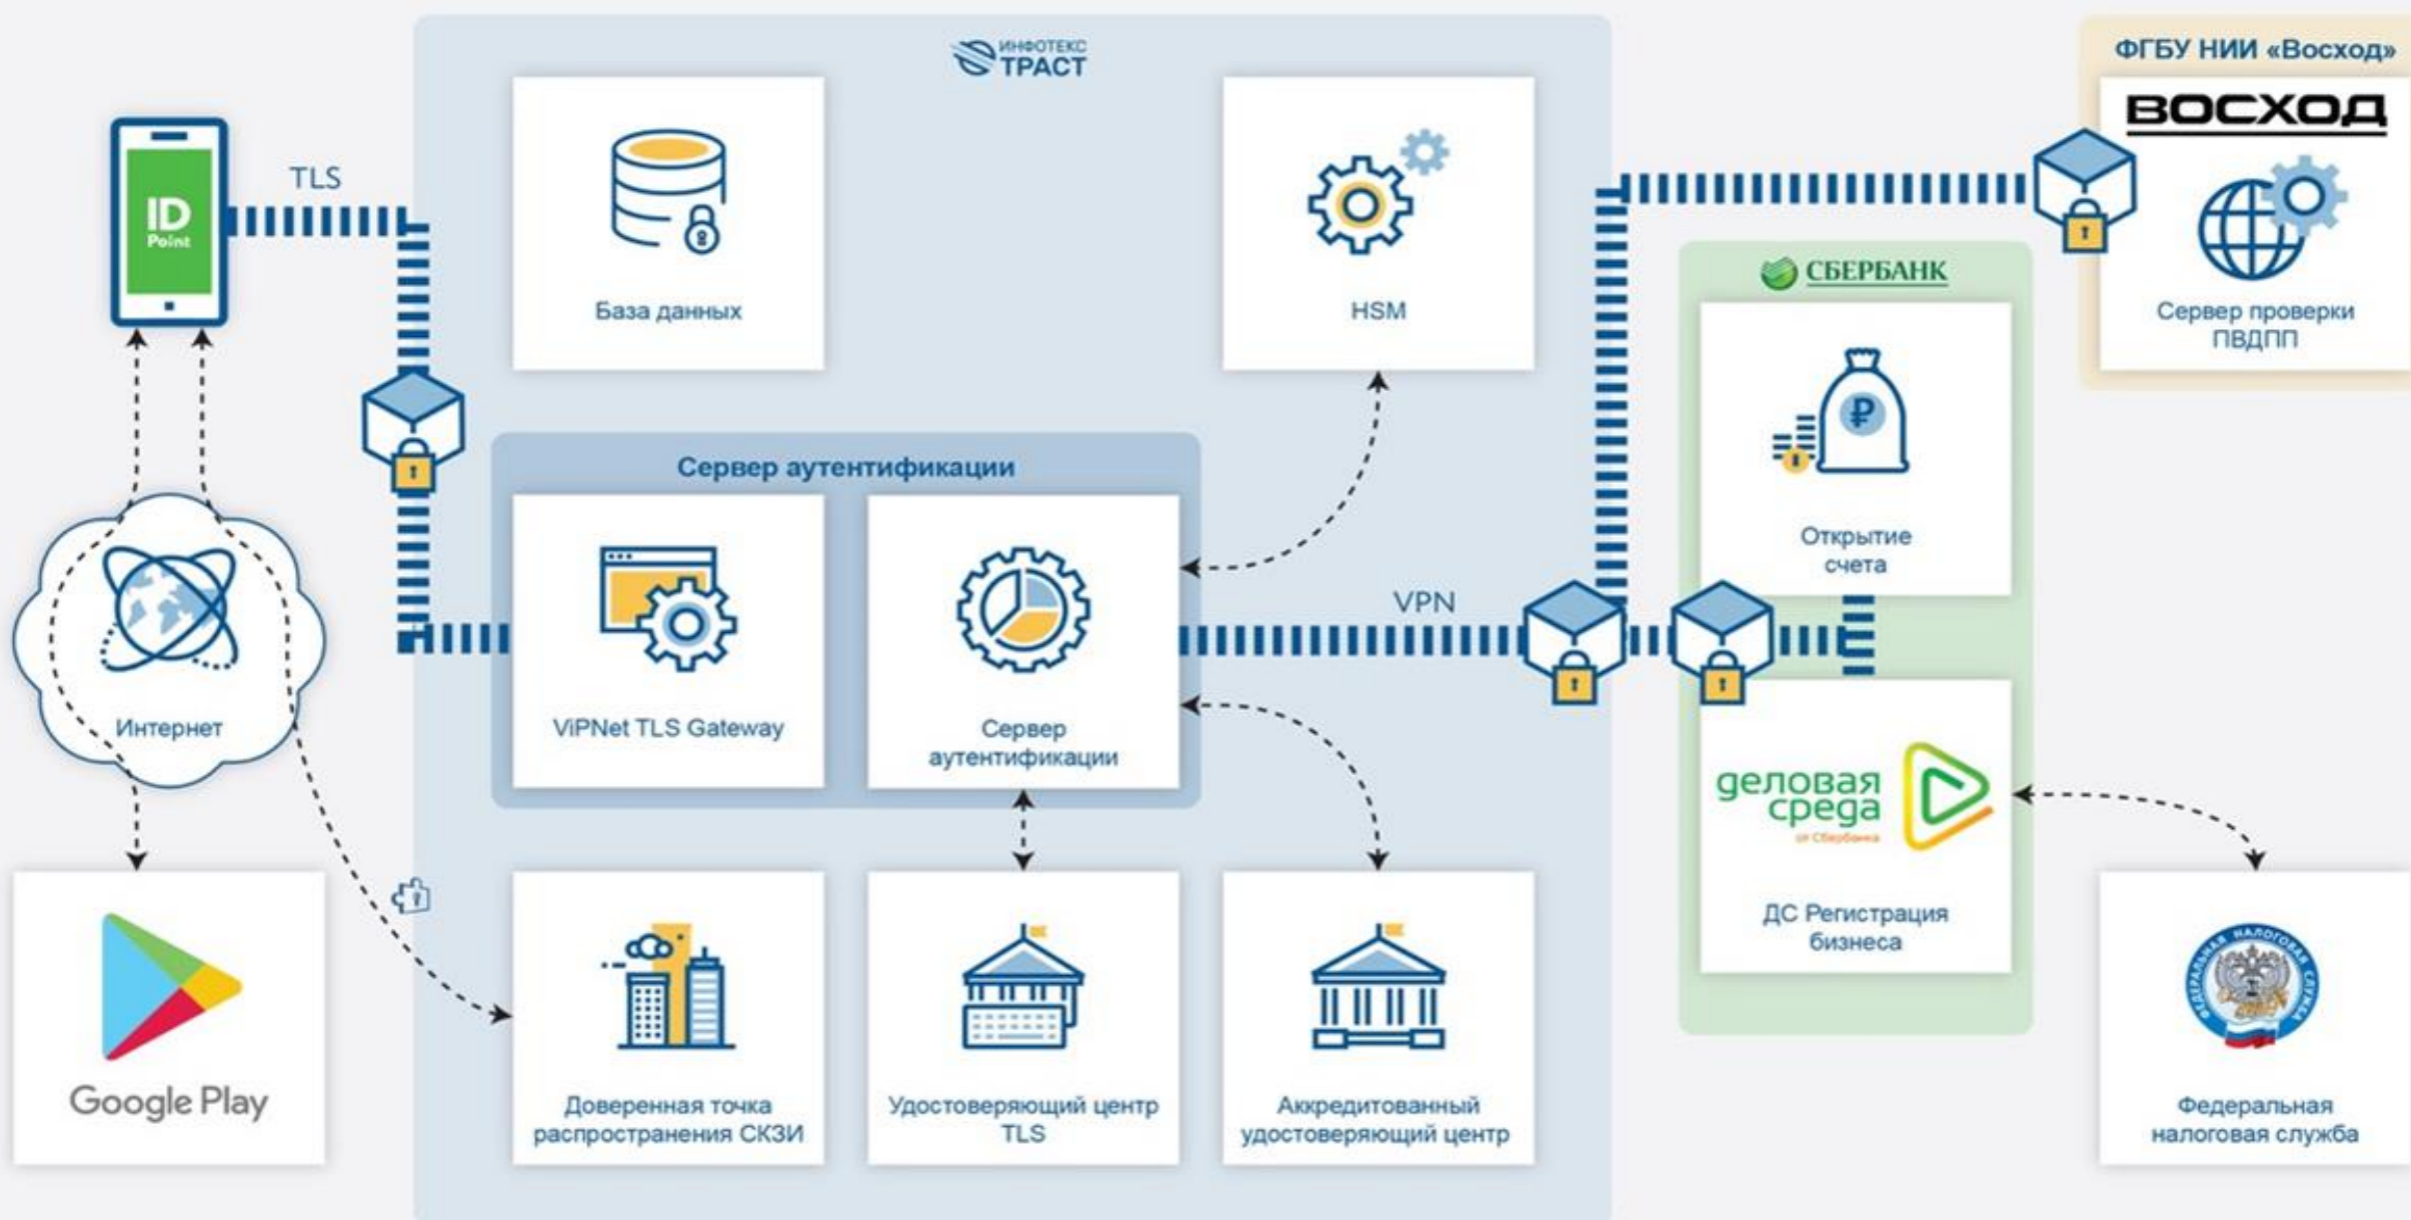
ИНФОТЕКС ТРАСТ

ФГБУ НИИ «Восход»

ВОСХОД

ID Point

TLS

База данных

HSM

Сервер проверки ПВДПП

СБЕРБАНК

Сервер аутентификации

ViPNet TLS Gateway

Сервер аутентификации

VPN

Открытие счета

Интернет

деловая среда от Сбербанка

ДС Регистрация бизнеса

Google Play

Доверенная точка распространения СКЗИ

Удостоверяющий центр TLS

Аккредитованный удостоверяющий центр

Федеральная налоговая служба